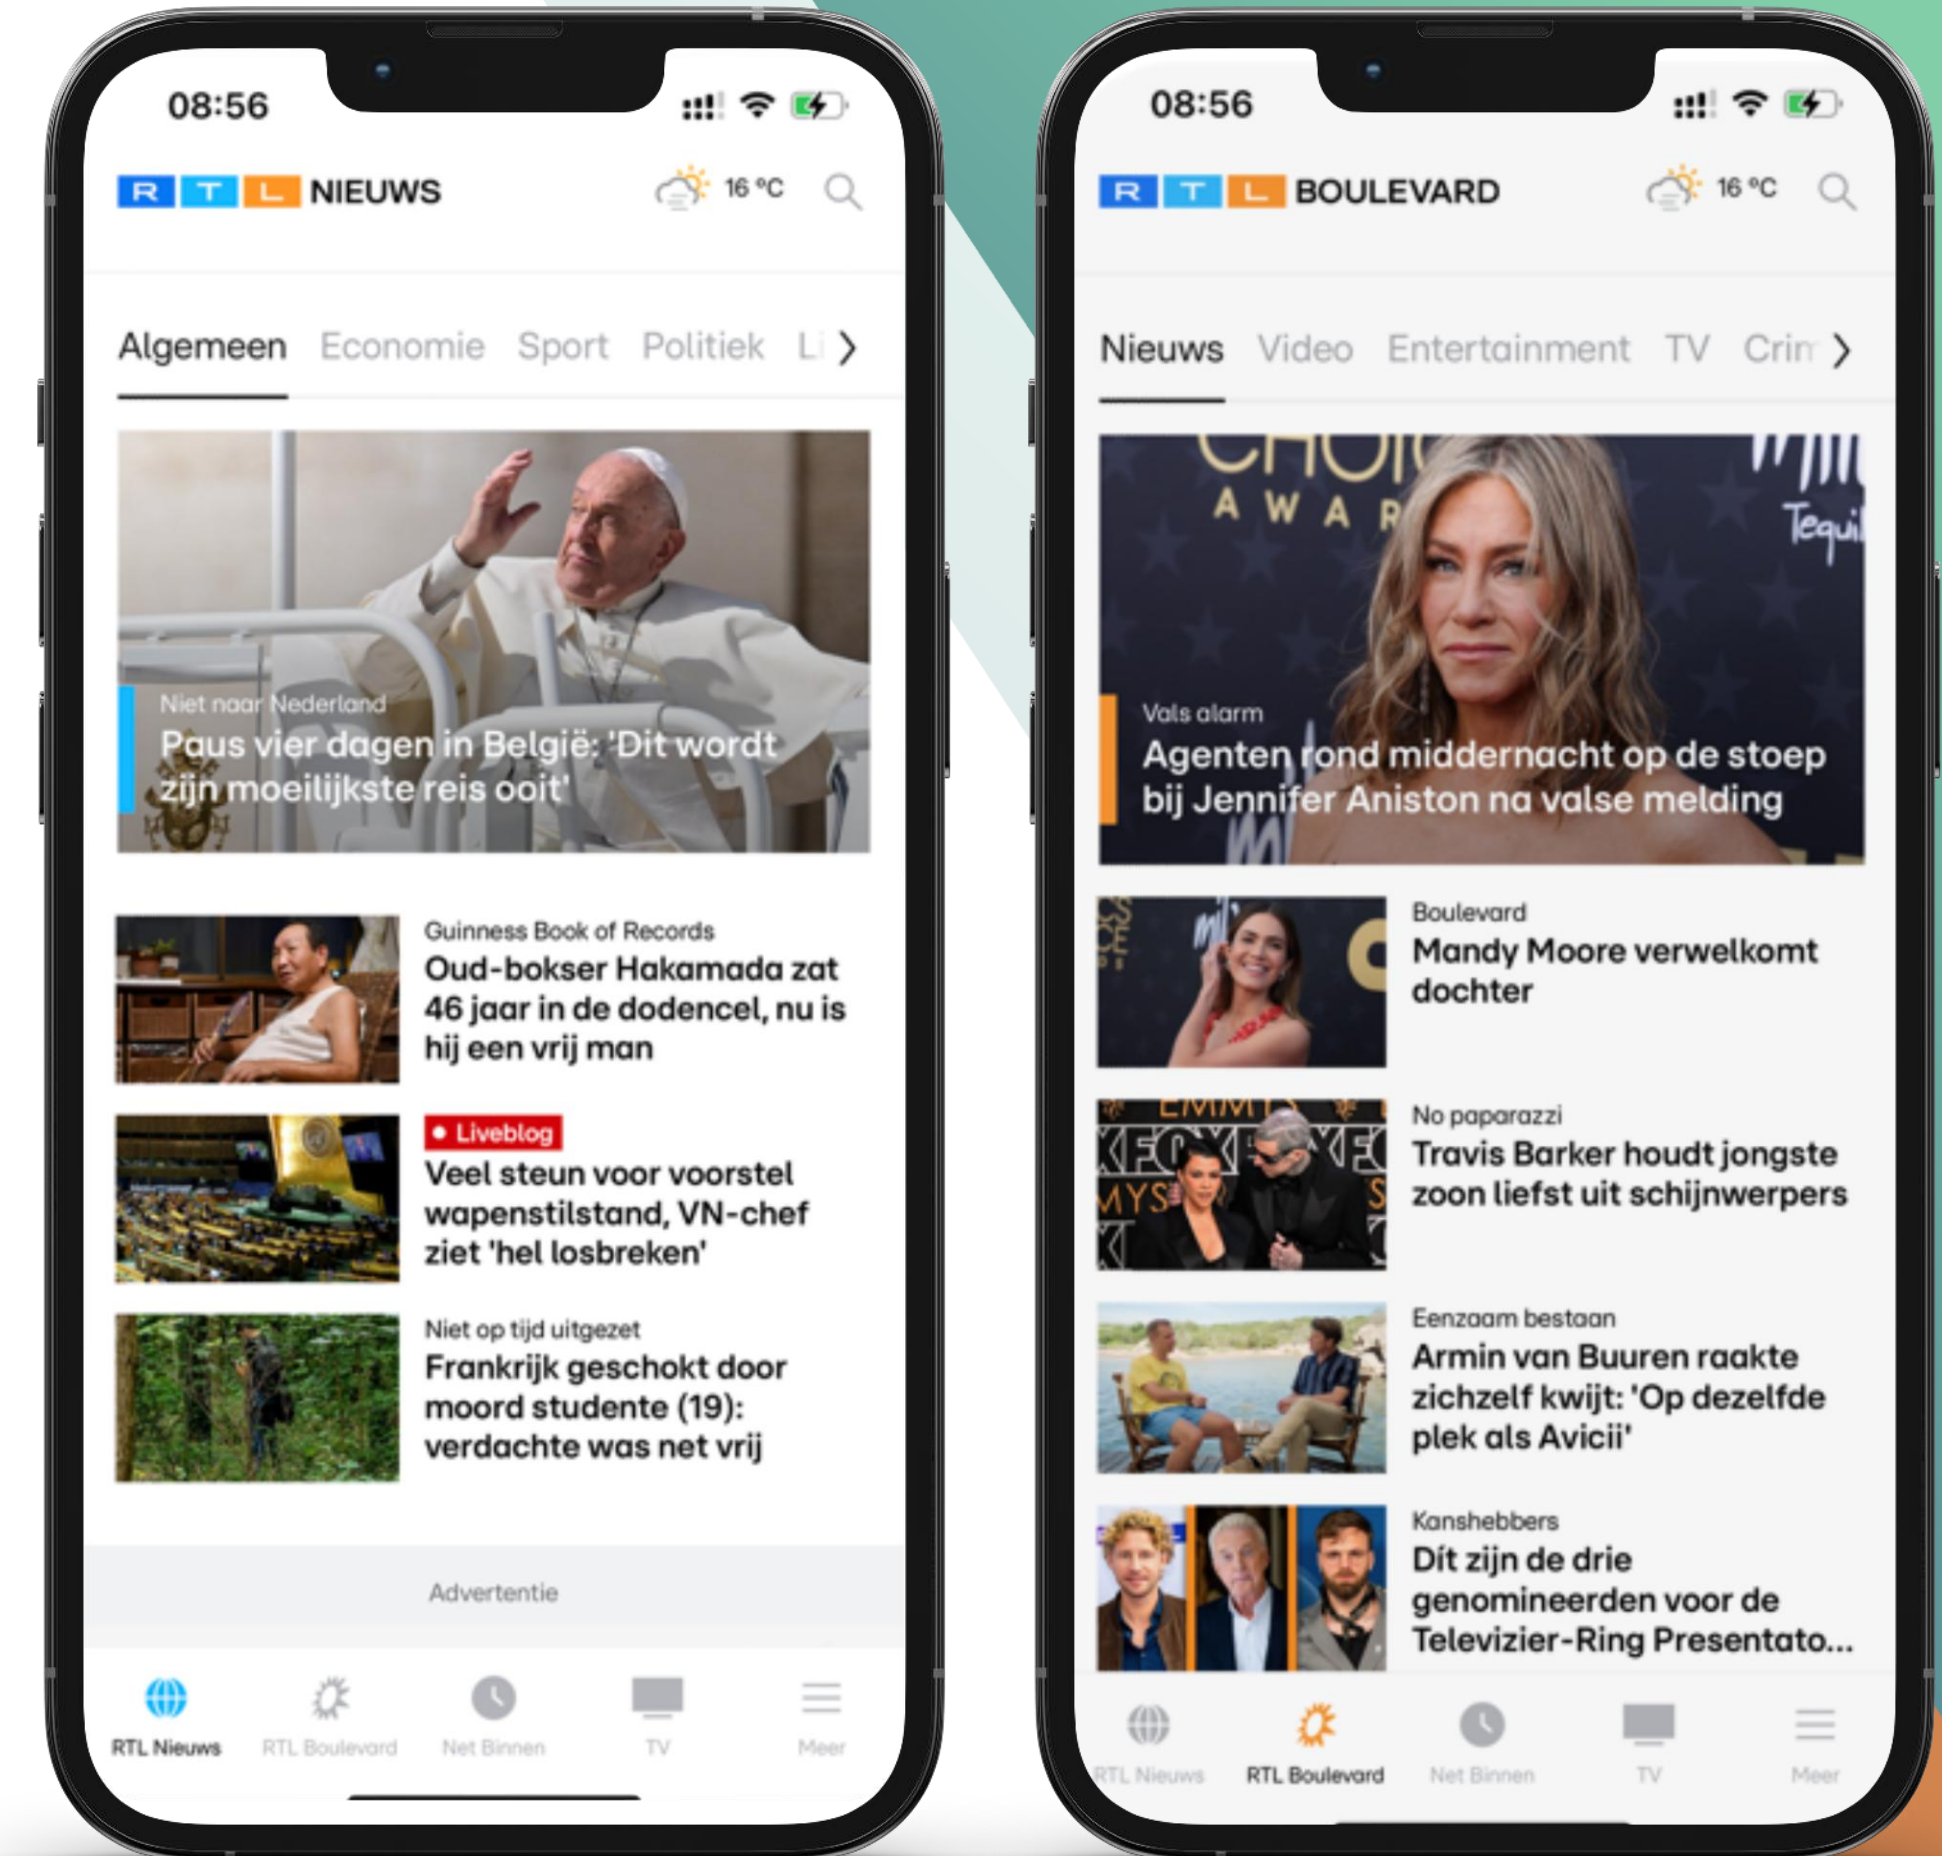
08:56

R T L NIEUWS

16 °C

Algemeen Economie Sport Politiek Li

Niet naar Nederland
Paus vier dagen in België: 'Dit wordt zijn moeilijkste reis ooit'

Guinness Book of Records
Oud-bokser Hakamada zat 46 jaar in de dodencel, nu is hij een vrij man

Liveblog
Veel steun voor voorstel wapenstilstand, VN-chef ziet 'hel losbreken'

Niet op tijd uitgezet
Frankrijk geschokt door moord studente (19): verdachte was net vrij

Advertentie

RTL Nieuws RTL Boulevard Net Binnen TV Meer

08:56

R T L BOULEVARD

16 °C

Nieuws Video Entertainment TV Crim

Vals alarm
Agenten rond middernacht op de stoep bij Jennifer Aniston na valse melding

Boulevard
Mandy Moore verwelkomt dochter

No paparazzi
Travis Barker houdt jongste zoon liefst uit schijnwerpers

Eenzaam bestaan
Armin van Buuren raakte zichzelf kwijt: 'Op dezelfde plek als Avicii'

Kanshebbers
Dít zijn de drie genomineerden voor de Televizier-Ring Presentato...

RTL Nieuws RTL Boulevard Net Binnen TV Meer